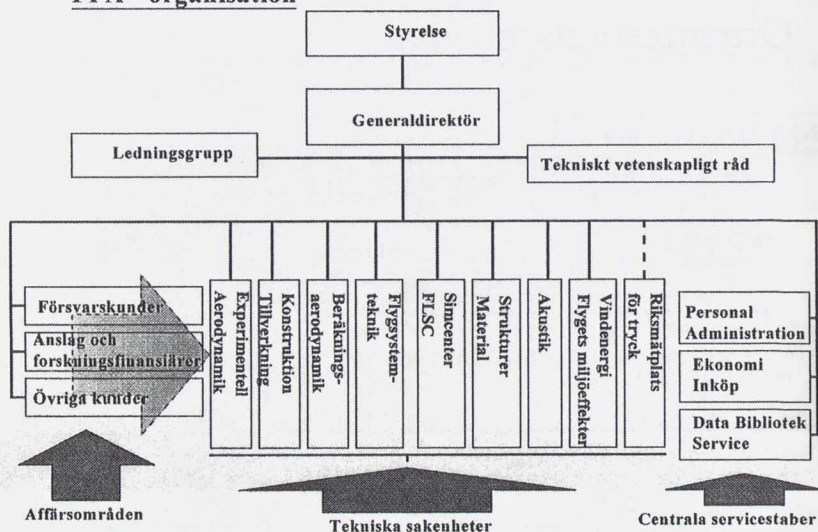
FFA - organisation

Styrelse

Generaldirektör

Ledningsgrupp

Tekniskt vetenskapligt råd

Försvarskunder

Anslag och forskningsfinansiärer

Övriga kunder

Experimentell Aerodynamik

Konstruktion Tillverkning

Beräknings-aerodynamik

Flygsystem-teknik

Simcenter FLSC

Strukturer Material

Akustik

Vindenergi Flygets miljöeffekter

Riksmätplats för tryck

Personal Administration

Ekonomi Inköp

Data Bibliotek Service

Affärsområden

Tekniska sakenheter

Centrala servicestaber